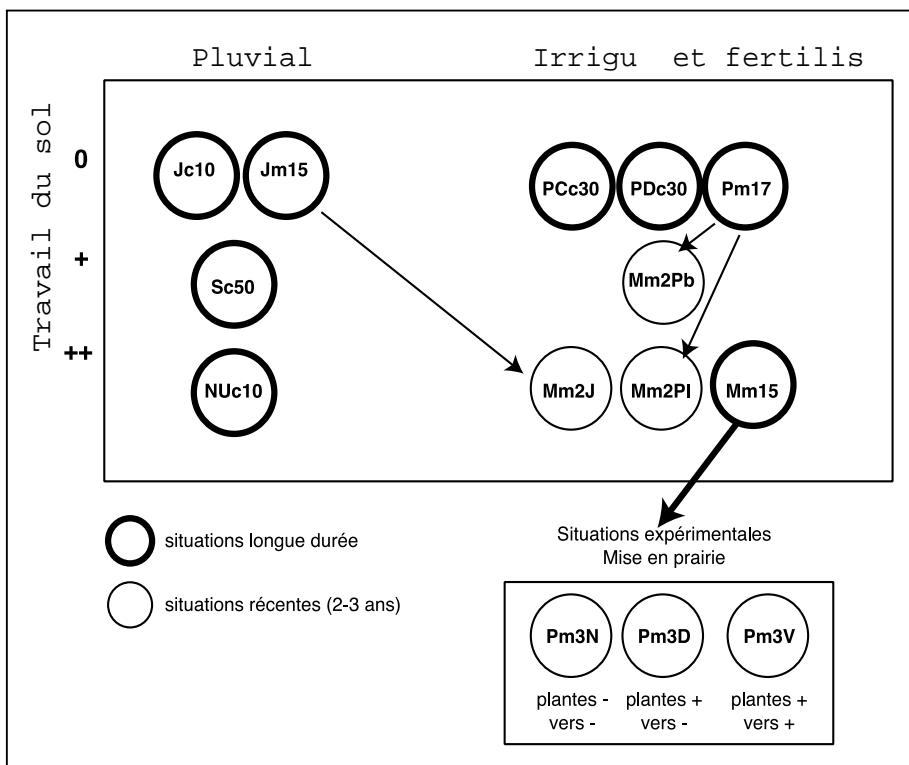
Pluvial

Irrigu et fertilis

Travail du sol

0

+

++

Jc10

Jm15

Sc50

NUc10

PCc30

PDc30

Pm17

Mm2Pb

Mm2J

Mm2PI

Mm15

situations longue durée

situations récentes (2-3 ans)

Situations expérimentales
Mise en prairie

Pm3N

Pm3D

Pm3V

plantes -
vers -

plantes +
vers -

plantes +
vers +